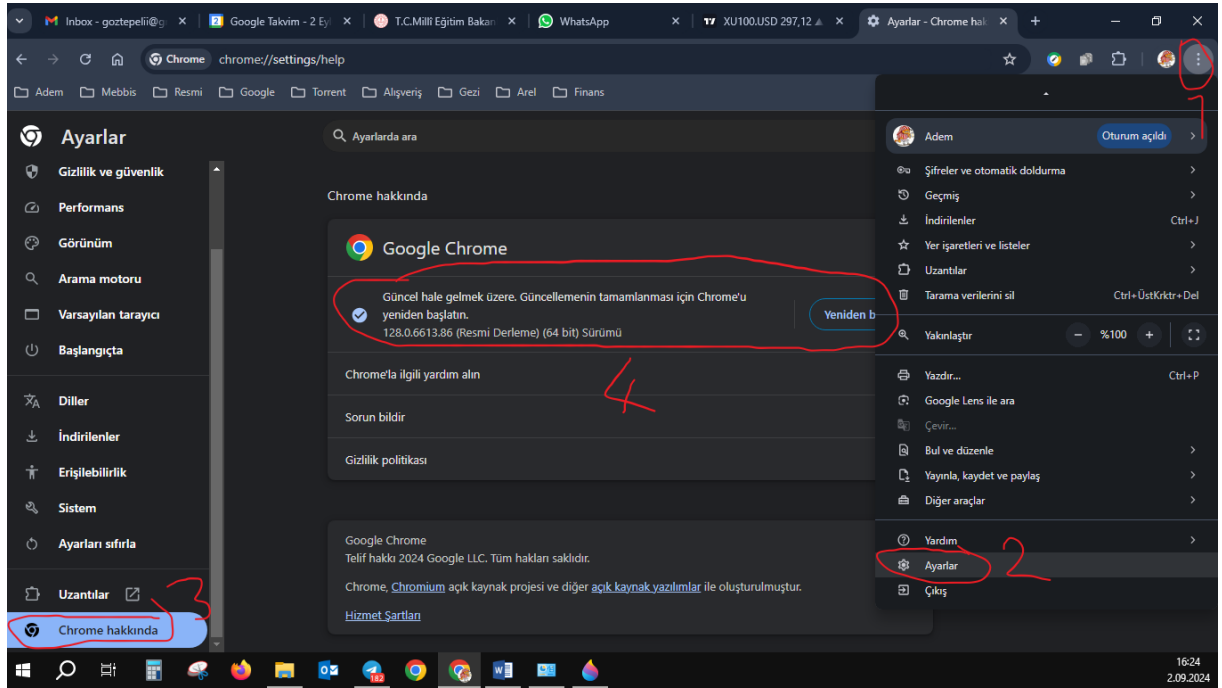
Inbox - goztepelii@g ×
Google Takvim - 2 Eyl ×
T.C.Millî Eğitim Bakan ×
WhatsApp ×
XU100.USD 297,12 ×
Ayarlar - Chrome hak ×
+

Chrome chrome://settings/help

Adem Mebbis Resmi Google Torrent Alışveriş Gezi Arel Finans

Ayarlar

Ayarlarda ara

Gizlilik ve güvenlik
Performans
Görünüm
Arama motoru
Varsayılan tarayıcı
Başlangıçta
Diller
İndirilenler
Erişilebilirlik
Sistem
Ayarları sıfırla
Uzantılar
Chrome hakkında

3

Chrome hakkında

Google Chrome

Güncel hale gelmek üzere. Güncellemenin tamamlanması için Chrome'u yeniden başlatın.
128.0.6613.86 (Resmi Derleme) (64 bit) Sürümü

Yeniden b

4

Chrome'la ilgili yardım alın
Sorun bildir
Gizlilik politikası

Google Chrome
Telif hakkı 2024 Google LLC. Tüm hakları saklıdır.
Chrome, Chromium açık kaynak projesi ve diğer açık kaynak yazılımlar ile oluşturulmuştur.
Hizmet Şartları

Adem Oturum açıldı
1
Şifreler ve otomatik doldurma
Geçmiş
İndirilenler Ctrl+J
Yer işaretleri ve listeler
Uzantılar
Tarama verilerini sil Ctrl+ÜstKrktr+Del
Yakınlaştır − %100 +
Yazdır... Ctrl+P
Google Lens ile ara
Çevir...
Bul ve düzenle
Yayınla, kaydet ve paylaş
Diğer araçlar
Yardım
Ayarlar
2
Çıkış

182

16:24
2.09.2024